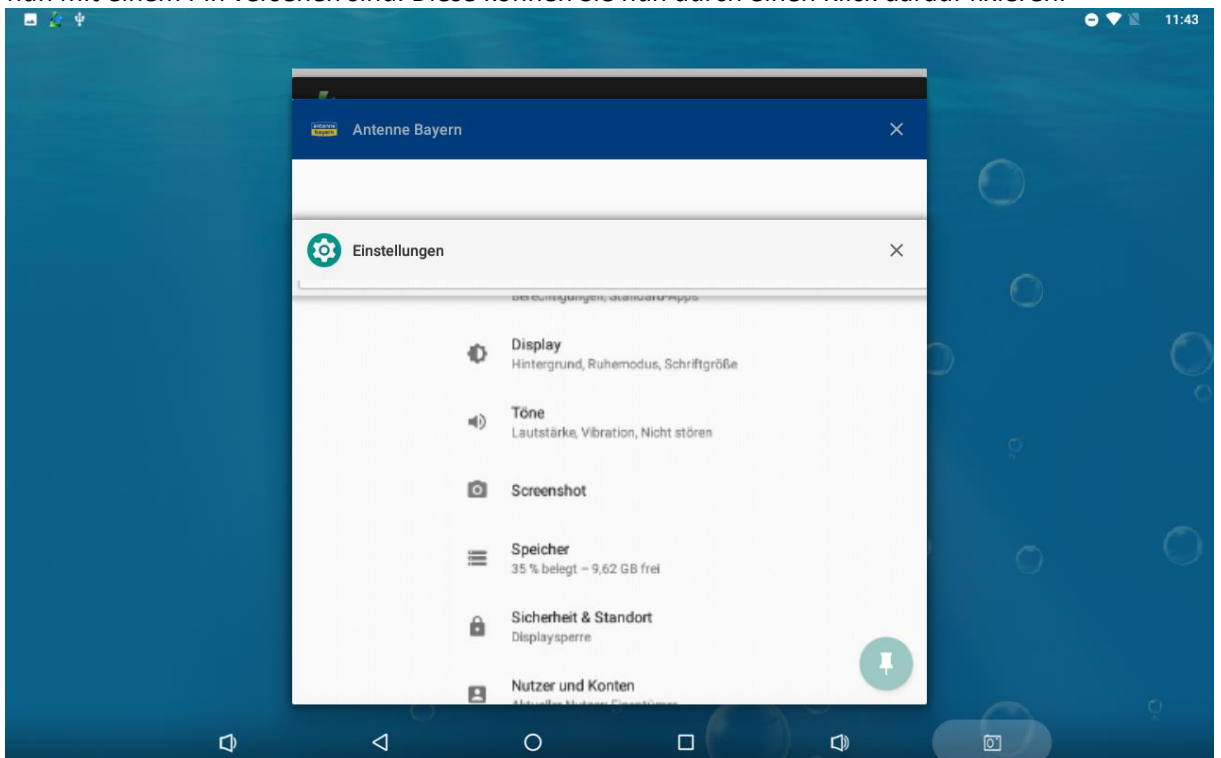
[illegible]

11:43

Antenne Bayern

Einstellungen

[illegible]

Display
Hintergrund, Ruhemodus, Schriftgröße

Töne
Lautstärke, Vibration, Nicht stören

Screenshot

Speicher
35 % belegt – 9,62 GB frei

Sicherheit & Standort
Displaysperre

Nutzer und Konten
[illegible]